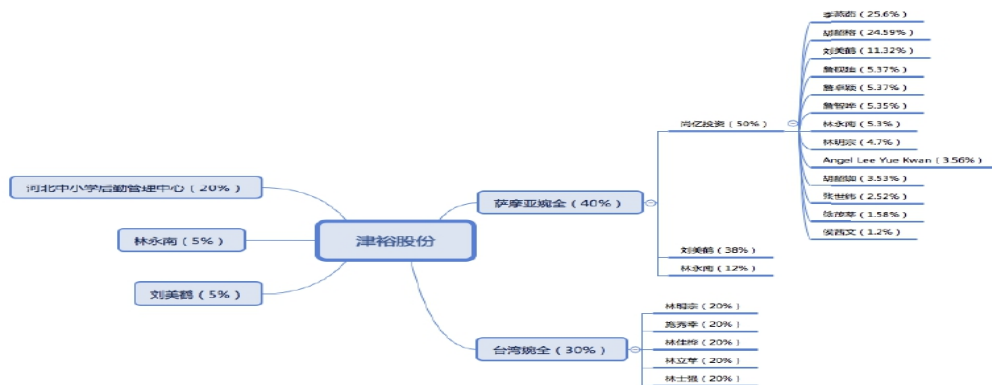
津裕股份

河北中小学后勤管理中心（20%）

林永南（5%）

刘美鹤（5%）

萨摩亚婉全（40%）

尚亿投资（50%）

李燕茜（25.6%）

胡韶将（24.59%）

刘美鹤（11.32%）

詹权益（5.37%）

詹卓駿（5.37%）

詹智祥（5.35%）

林永南（5.3%）

林明宗（4.7%）

Angel Lee Yue Kwan（3.56%）

胡韶珈（3.53%）

张世钧（2.52%）

陈荷翠（1.58%）

侯茜文（1.2%）

刘美鹤（38%）

林永南（12%）

台湾婉全（30%）

林明宗（20%）

施秀幸（20%）

林佳蓉（20%）

林立华（20%）

林士雅（20%）